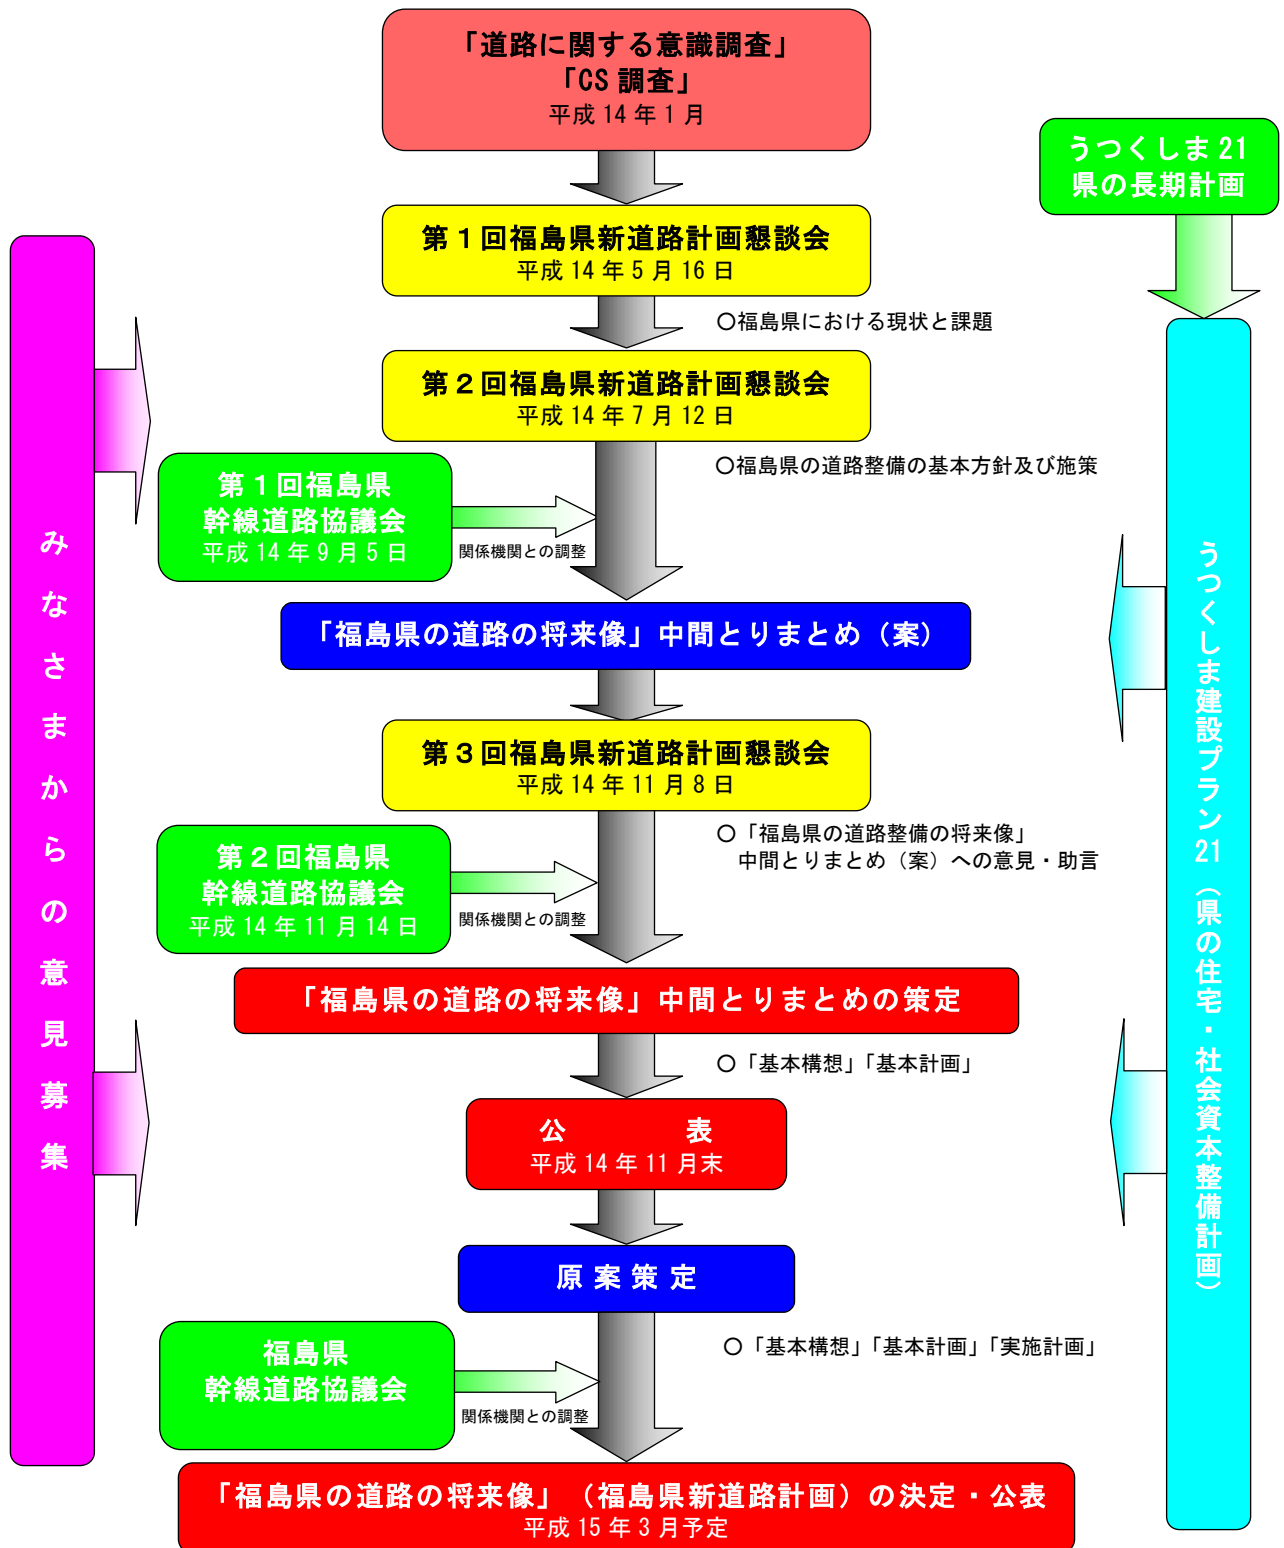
「道路に関する意識調査」
「CS 調査」
平成 14 年 1 月

うつくしま 21
県の長期計画

第１回福島県新道路計画懇談会
平成 14 年 5 月 16 日

○福島県における現状と課題

第２回福島県新道路計画懇談会
平成 14 年 7 月 12 日

○福島県の道路整備の基本方針及び施策

第１回福島県
幹線道路協議会
平成 14 年 9 月 5 日

関係機関との調整

「福島県の道路の将来像」中間とりまとめ（案）

第３回福島県新道路計画懇談会
平成 14 年 11 月 8 日

○「福島県の道路整備の将来像」
中間とりまとめ（案）への意見・助言

第２回福島県
幹線道路協議会
平成 14 年 11 月 14 日

関係機関との調整

「福島県の道路の将来像」中間とりまとめの策定

○「基本構想」「基本計画」

公 表
平成 14 年 11 月末

原 案 策 定

福島県
幹線道路協議会

関係機関との調整

○「基本構想」「基本計画」「実施計画」

「福島県の道路の将来像」（福島県新道路計画）の決定・公表
平成 15 年 3 月予定

みなさまからの意見募集

うつくしま建設プラン21（県の住宅・社会資本整備計画）